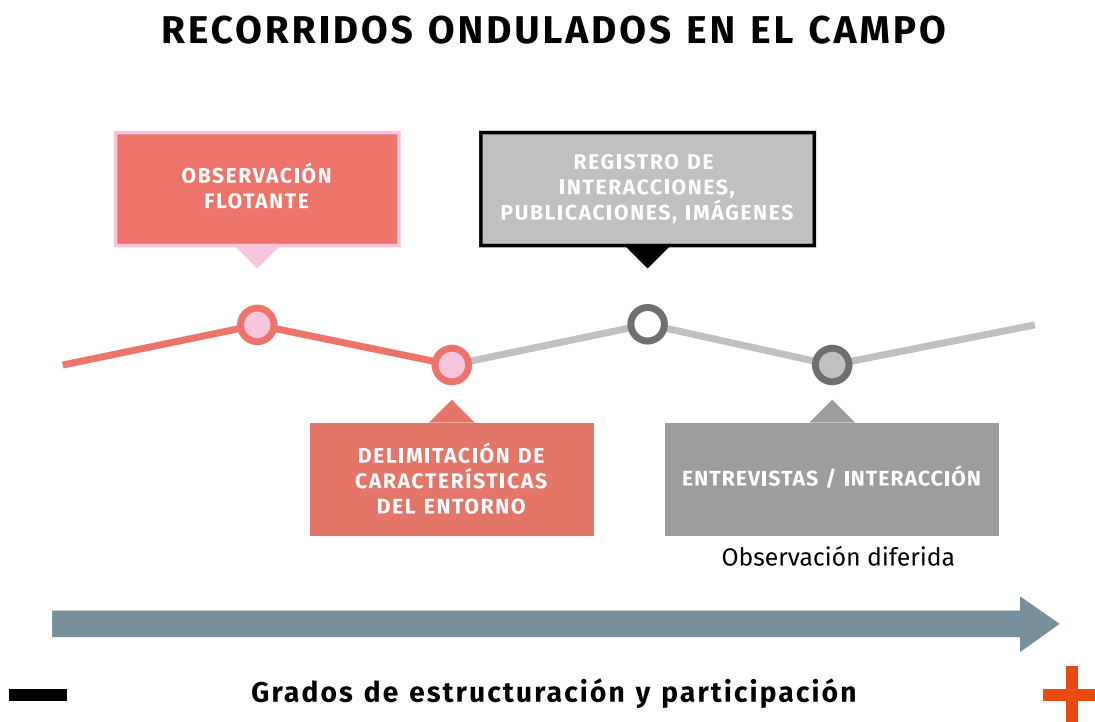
RECORRIDOS ONDULADOS EN EL CAMPO

OBSERVACIÓN FLOTANTE

REGISTRO DE INTERACCIONES, PUBLICACIONES, IMÁGENES

DELIMITACIÓN DE CARACTERÍSTICAS DEL ENTORNO

ENTREVISTAS / INTERACCIÓN

Observación diferida

—

Grados de estructuración y participación

+